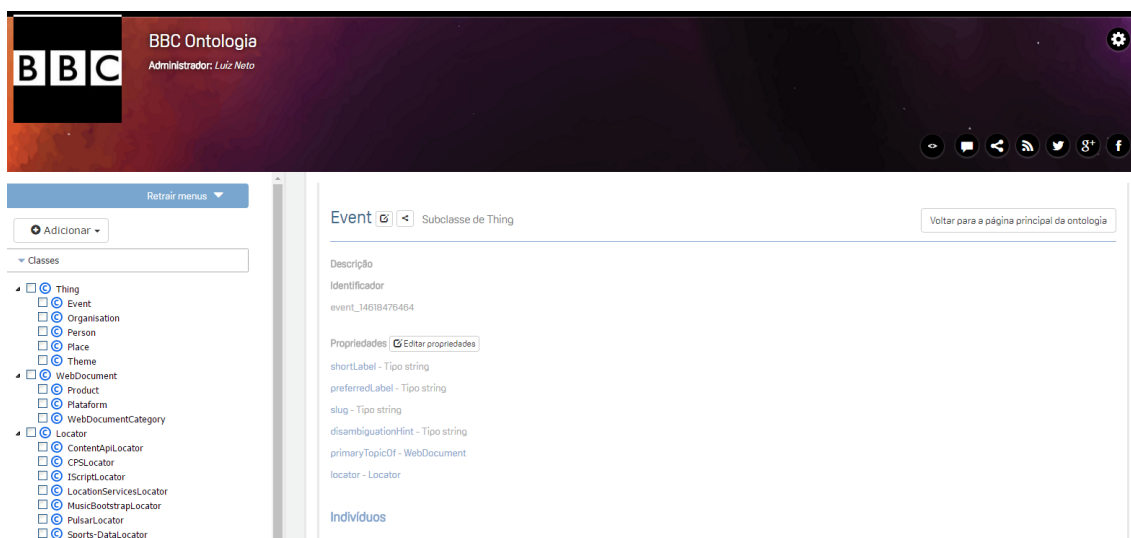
BBC

BBC Ontologia

Administrador: Luiz Neto

Retrair menus

Adicionar

Classes

Thing
Event
Organisation
Person
Place
Theme
WebDocument
Product
Plataform
WebDocumentCategory
Locator
ContentApiLocator
CPSLocator
IScriptLocator
LocationServicesLocator
MusicBootstrapLocator
PulsarLocator
Sports-DataLocator

Event Subclasse de Thing

Voltar para a página principal da ontologia

Descrição

Identificador

event_14618476464

Propriedades Editar propriedades

shortLabel - Tipo string

preferredLabel - Tipo string

slug - Tipo string

disambiguationHint - Tipo string

primaryTopicOf - WebDocument

locator - Locator

Indivíduos